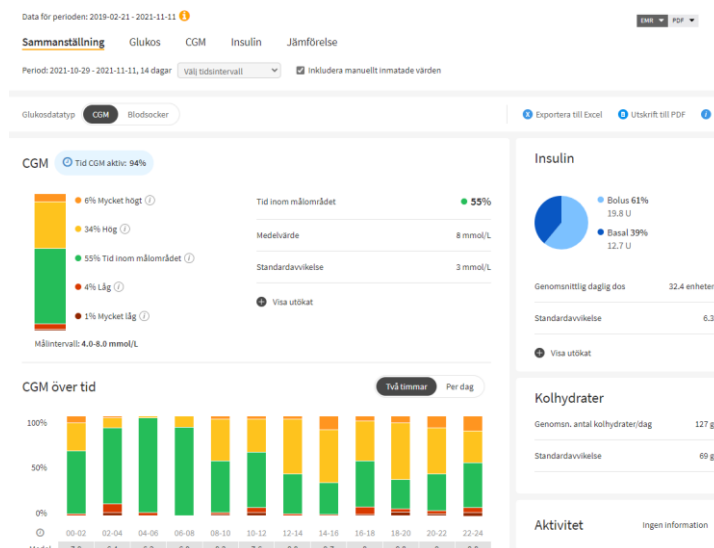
Data för perioden: 2019-02-21 - 2021-11-11

EMR PDF

Sammanställning Glukos CGM Insulin Jämförelse

Period: 2021-10-29 - 2021-11-11, 14 dagar Välj tidsintervall Inkludera manuellt inmatade värden

Glukosdatatyp CGM Blodsocker

Exportera till Excel Utskrift till PDF

CGM Tid CGM aktiv: 94%

6% Mycket högt
34% Hög
55% Tid inom målområdet
4% Låg
1% Mycket låg

Målintervall: 4.0-8.0 mmol/L

| | |
|---|---|
| Tid inom målområdet | 55% |
| Medelvärde | 8 mmol/L |
| Standardavvikelse | 3 mmol/L |

Visa utökat

Insulin

Bolus 61%
19.8 U
Basal 39%
12.7 U

Genomsnittlig daglig dos 32.4 enheter

Standardavvikelse 6.3

Visa utökat

CGM över tid

Två timmar Per dag

100%
50%
0%

00-02 02-04 04-06 06-08 08-10 10-12 12-14 14-16 16-18 18-20 20-22 22-24

Median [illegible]

Kolhydrater

Genomsn. antal kolhydrater/dag 127 g

Standardavvikelse 69 g

Aktivitet Ingen information